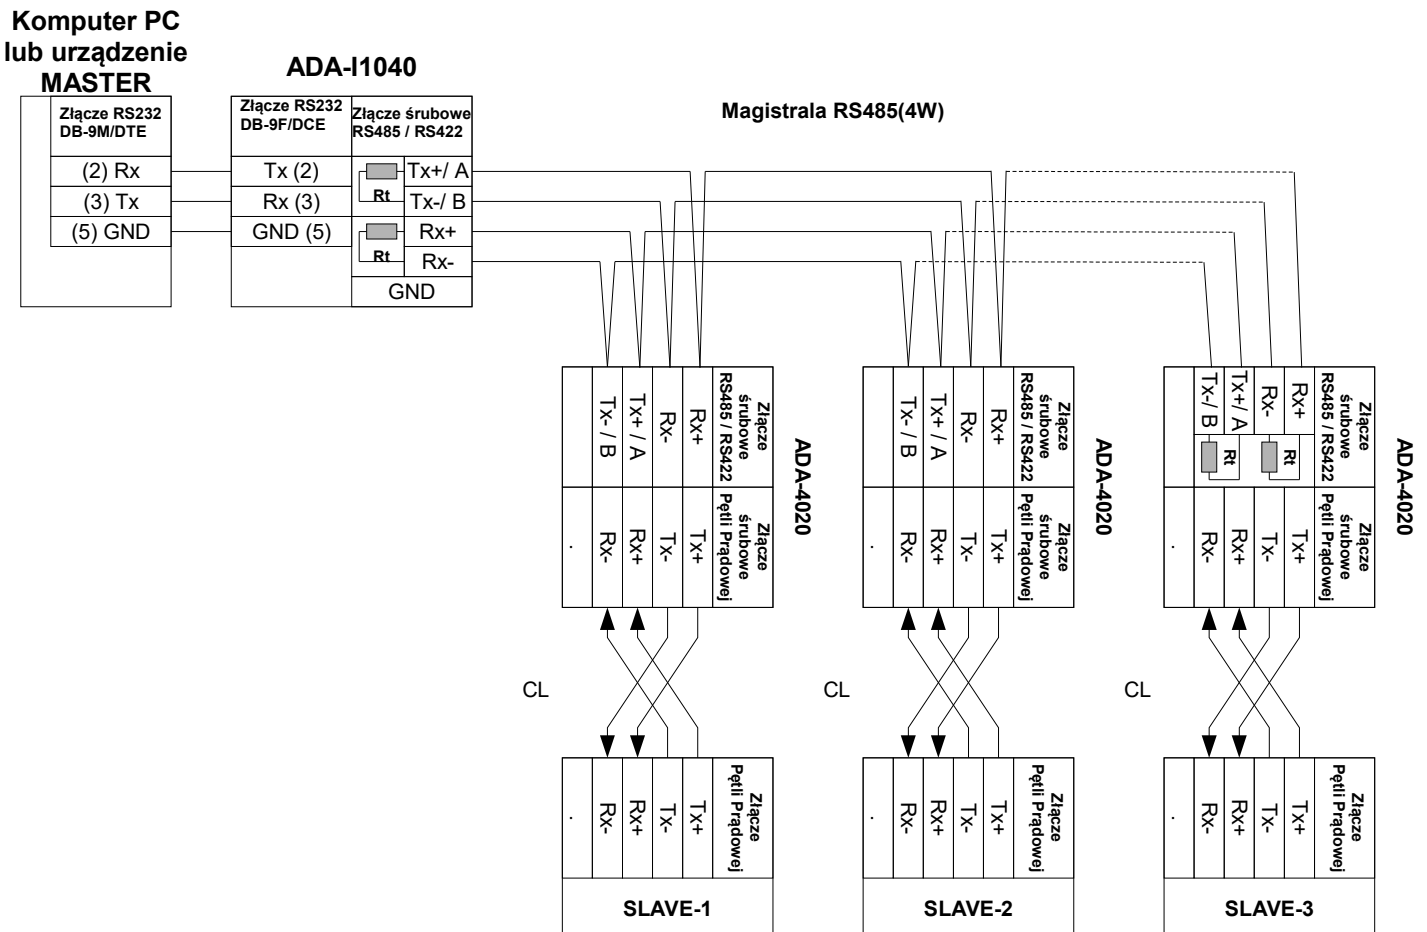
Komputer PC lub urządzenie MASTER

ADA-I1040

Złącze RS232 DB-9M/DTE

(2) Rx
(3) Tx
(5) GND

Złącze RS232 DB-9F/DCE

Tx (2)
Rx (3)
GND (5)

Złącze śrubowe RS485 / RS422

Rt
Rt
Tx+/ A
Tx-/ B
Rx+
Rx-
GND

Magistrala RS485(4W)

Złącze śrubowe RS485 / RS422
Tx- / B
Tx+ / A
Rx-
Rx+

Złącze śrubowe Pętli Prądowej
.
Rx-
Rx+
Tx-
Tx+

ADA-4020

CL

Złącze Pętli Prądowej
.
Rx-
Rx+
Tx-
Tx+

SLAVE-1

Złącze śrubowe RS485 / RS422
Tx- / B
Tx+ / A
Rx-
Rx+

Złącze śrubowe Pętli Prądowej
.
Rx-
Rx+
Tx-
Tx+

ADA-4020

CL

Złącze Pętli Prądowej
.
Rx-
Rx+
Tx-
Tx+

SLAVE-2

Złącze śrubowe RS485 / RS422
Tx- / B
Tx+ / A
Rx-
Rx+
Rt
Rt

Złącze śrubowe Pętli Prądowej
.
Rx-
Rx+
Tx-
Tx+

ADA-4020

CL

Złącze Pętli Prądowej
.
Rx-
Rx+
Tx-
Tx+

SLAVE-3